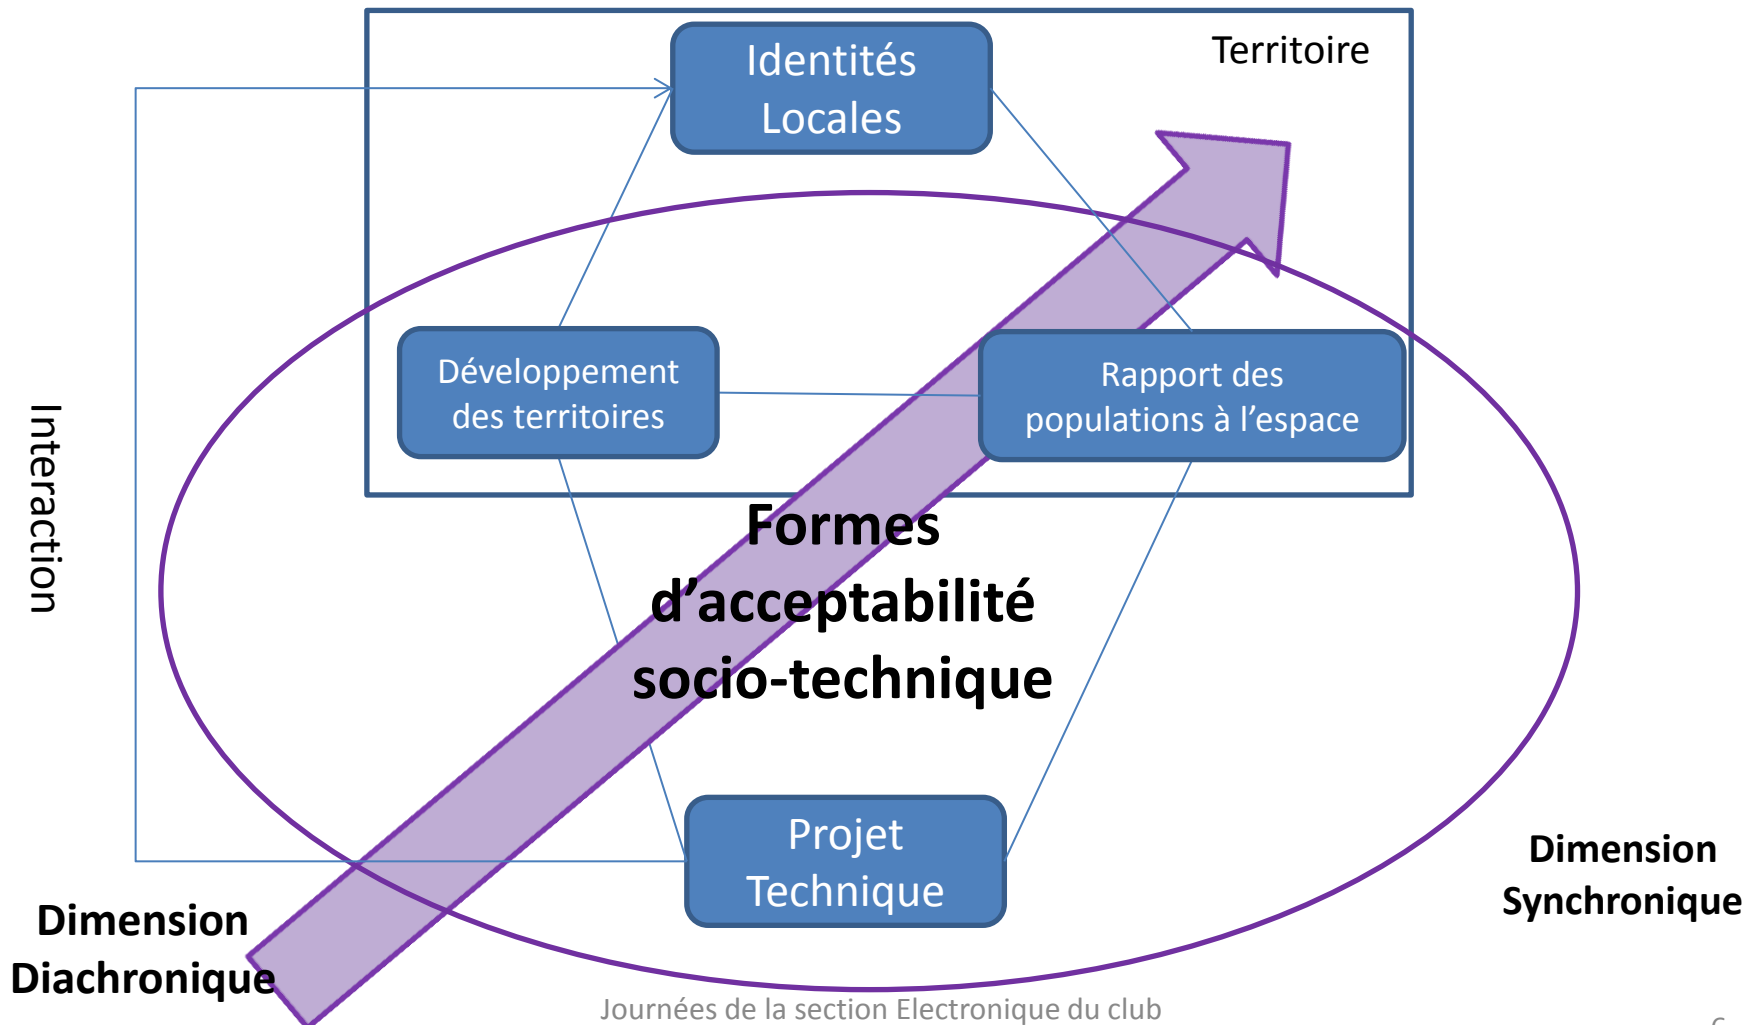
Identités Locales

Territoire

Interaction

Développement des territoires

Rapport des populations à l'espace

Formes d'acceptabilité socio-technique

Projet Technique

Dimension Synchronique

Dimension Diachronique

Journées de la section Electronique du club